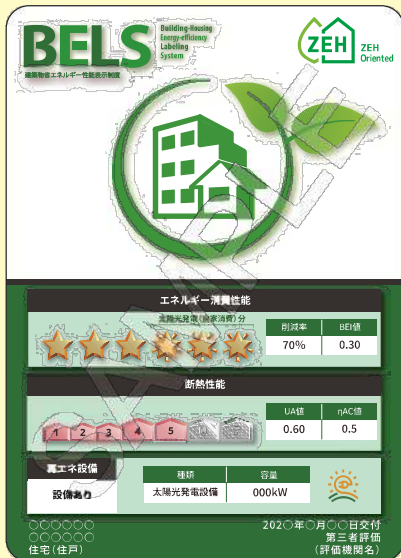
BELS
Building-Housing Energy-efficiency Labeling System
建築物省エネルギー性能表示制度

ZEH
ZEH Oriented

SAMPLE

エネルギー消費性能
太陽光発電(自家消費)分
削減率
BEI値
70%
0.30

断熱性能
1 2 3 4 5
UA値
ηAC値
0.60
0.5

再エネ設備
設備あり
種類
容量
太陽光発電設備
000kW

〇〇〇〇〇〇
〇〇〇〇〇〇
住宅(住戸)

202〇年〇月〇〇日交付
第三者評価
(評価機関名)